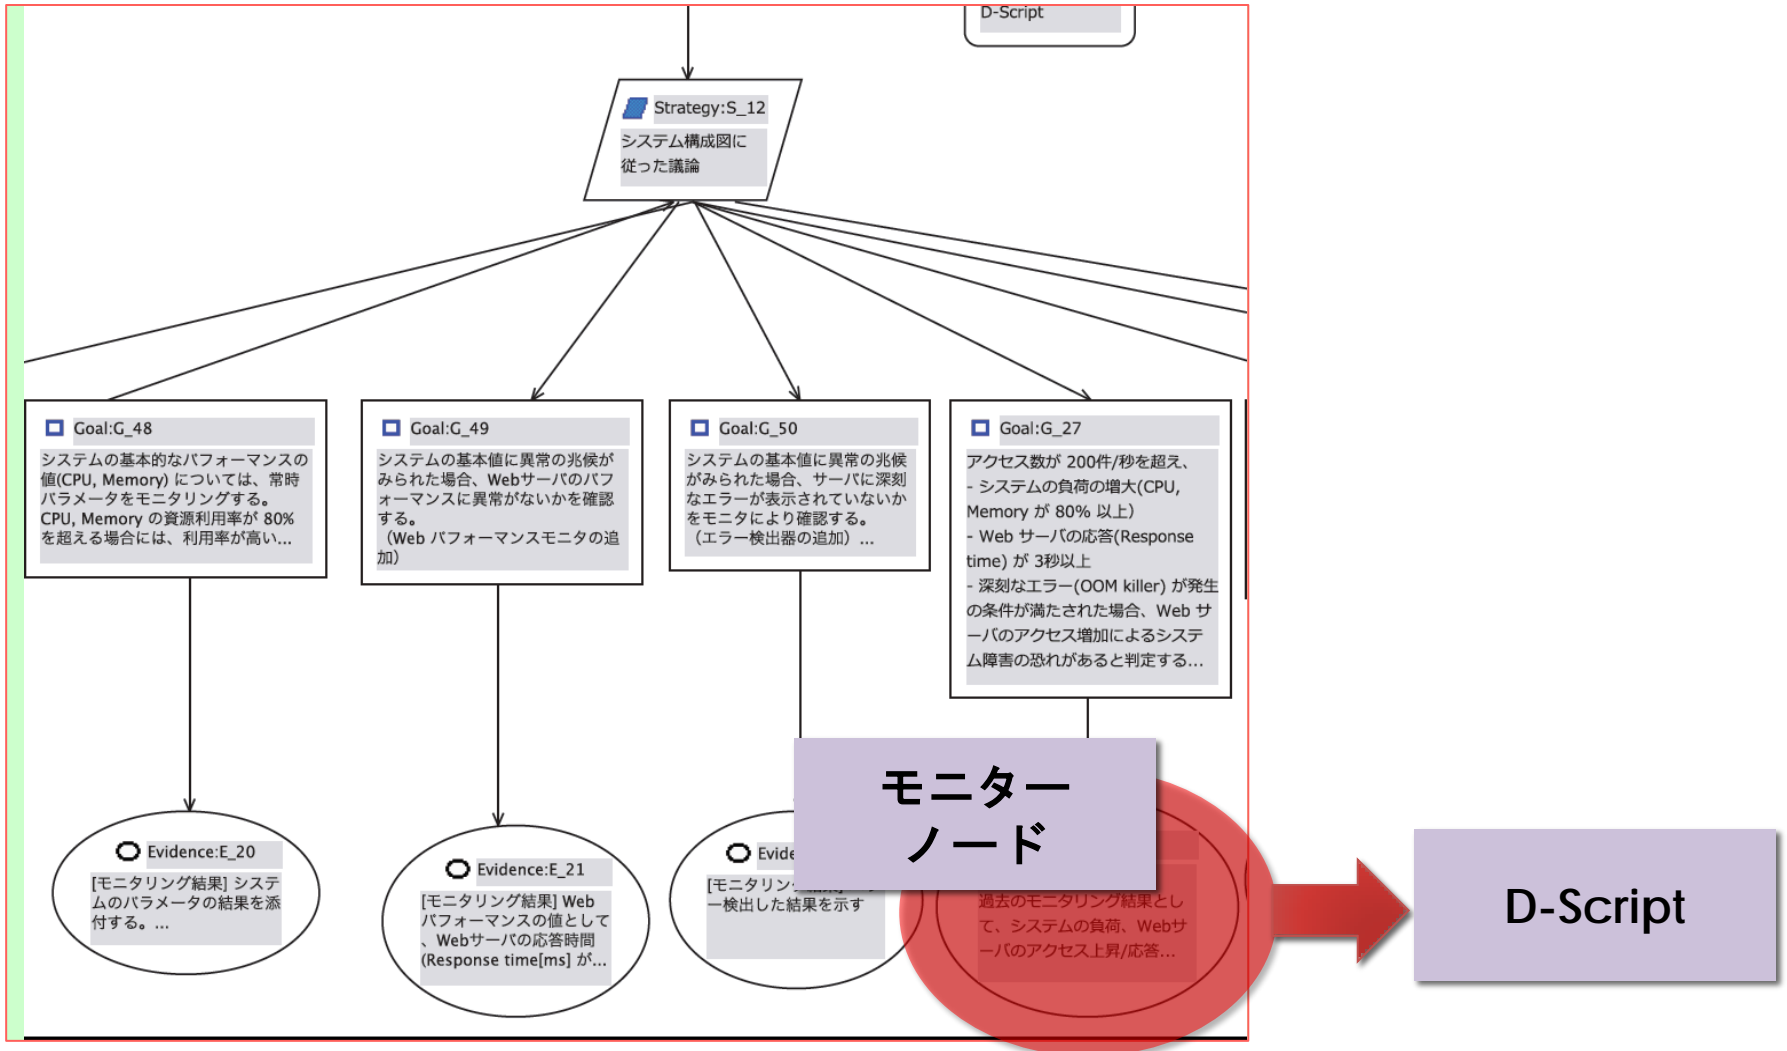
D-Script

Strategy:S_12
システム構成図に従った議論

Goal:G_48
システムの基本的なパフォーマンスの値(CPU, Memory) については、常時パラメータをモニタリングする。CPU, Memory の資源利用率が 80% を超える場合には、利用率が高い...

Goal:G_49
システムの基本値に異常の兆候がみられた場合、Webサーバのパフォーマンスに異常がないかを確認する。（Web パフォーマンスモニタの追加)

Goal:G_50
システムの基本値に異常の兆候がみられた場合、サーバに深刻なエラーが表示されていないかをモニタにより確認する。（エラー検出器の追加）...

Goal:G_27
アクセス数が 200件/秒を超え、
- システムの負荷の増大(CPU, Memory が 80% 以上)
- Web サーバの応答(Response time) が 3秒以上
- 深刻なエラー(OOM killer) が発生の条件が満たされた場合、Web サーバのアクセス増加によるシステム障害の恐れがあると判定する...

Evidence:E_20
[モニタリング結果] システムのパラメータの結果を添付する。...

Evidence:E_21
[モニタリング結果] Web パフォーマンスの値として、Webサーバの応答時間 (Response time[ms] が...

Evide
[モニタリン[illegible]
ー検出した結果を示す

過去のモニタリング結果として、システムの負荷、Webサーバのアクセス上昇/応答...

モニターノード

D-Script